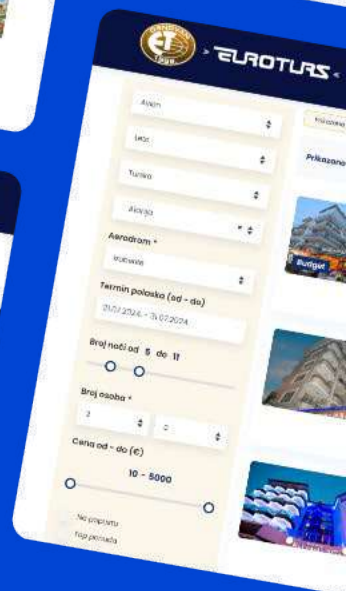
EUROTURS

Avion

Leto

Turska

Alanja

Aerodrom *

Beograd

Termin polaska (od - do)

01.07.2024 - 31.07.2024

Broj noći od 5 do 11

Broj osoba *

2

0

Cena od - do (€)

10 - 5000

Na popustu

Top ponuda

Prikazano

Budget